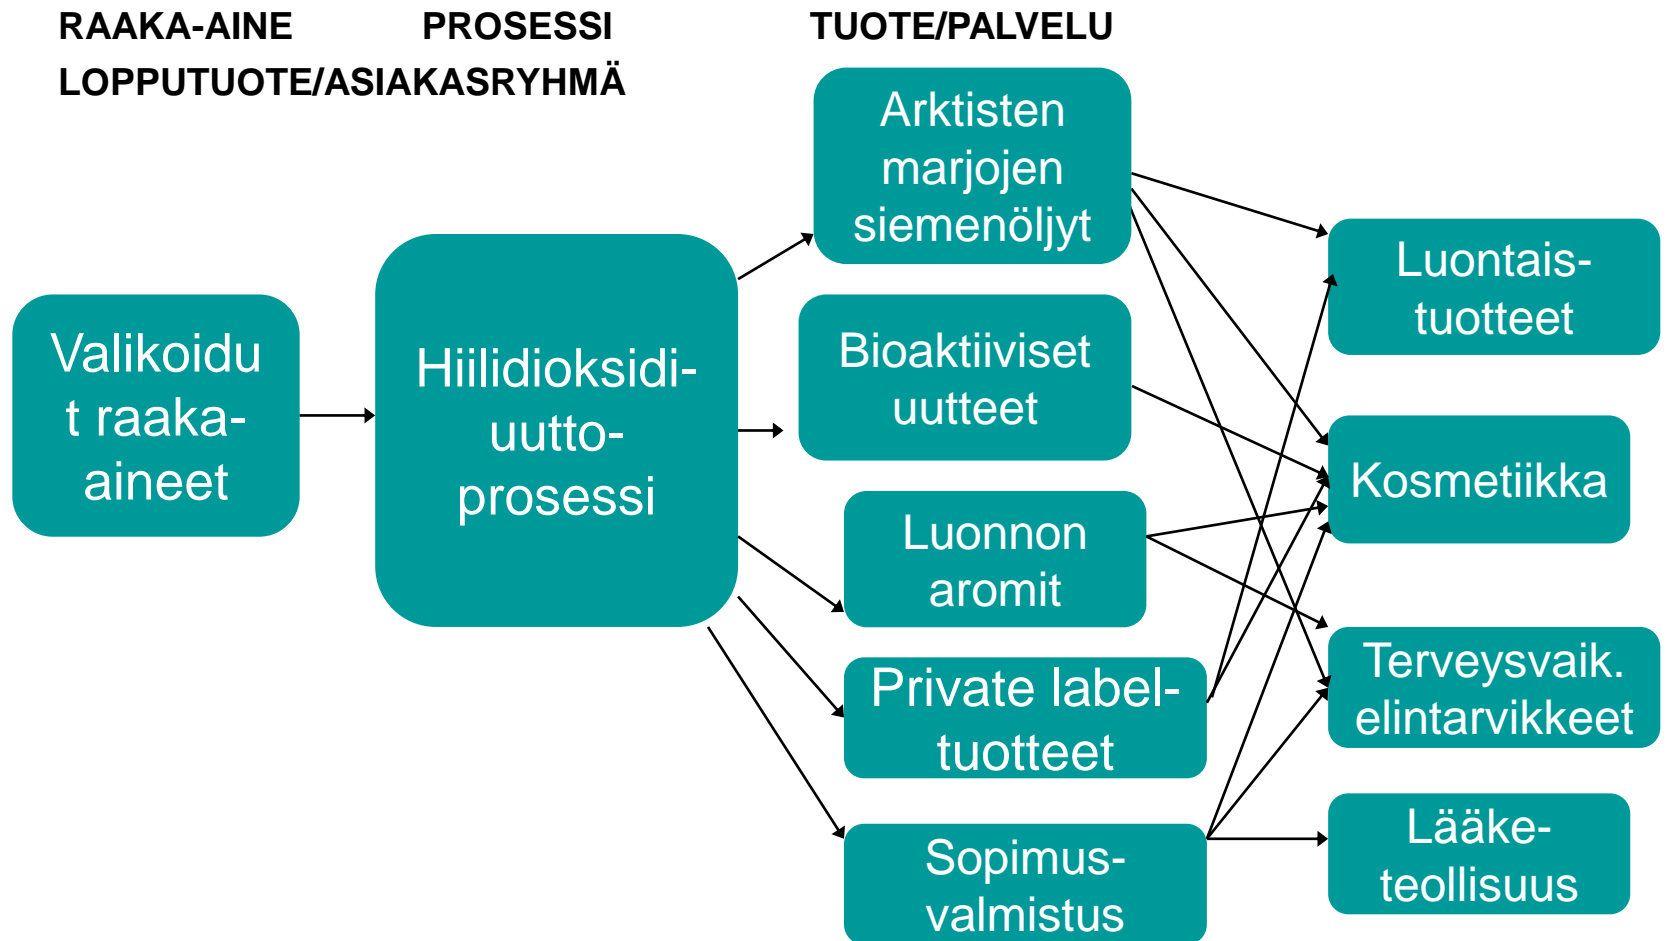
RAAKA-AINE PROSESSI TUOTE/PALVELU LOPPUTUOTE/ASIAKASRYHMÄ

Valikoidut raaka-aineet

Hiilidioksidiuutto-prosessi

Arktisten marjojen siemenöljyt

Bioaktiiviset uutteet

Luonnon aromit

Private label-tuotteet

Sopimus-valmistus

Luontais-tuotteet

Kosmetiikka

Terveysvaik. elintarvikkeet

Lääke-teollisuus